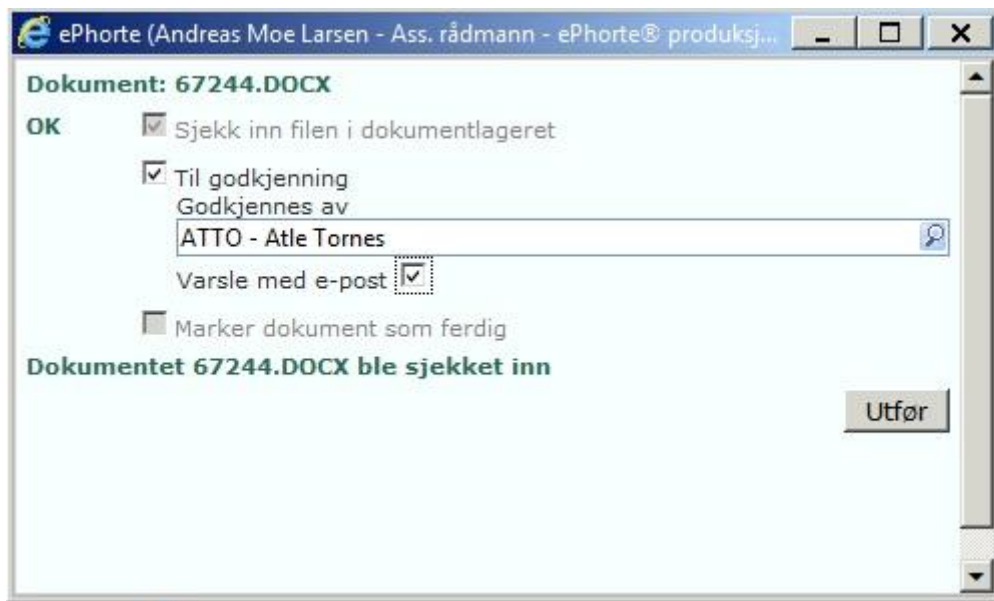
ePhorte (Andreas Moe Larsen - Ass. rådmann - ePhorte® produksj...

Dokument: 67244.DOCX

OK

Sjekk inn filen i dokumentlageret

Til godkjenning
Godkjennes av
ATTO - Atle Tornes
Varsle med e-post

Marker dokument som ferdig

Dokumentet 67244.DOCX ble sjekket inn

Utfør